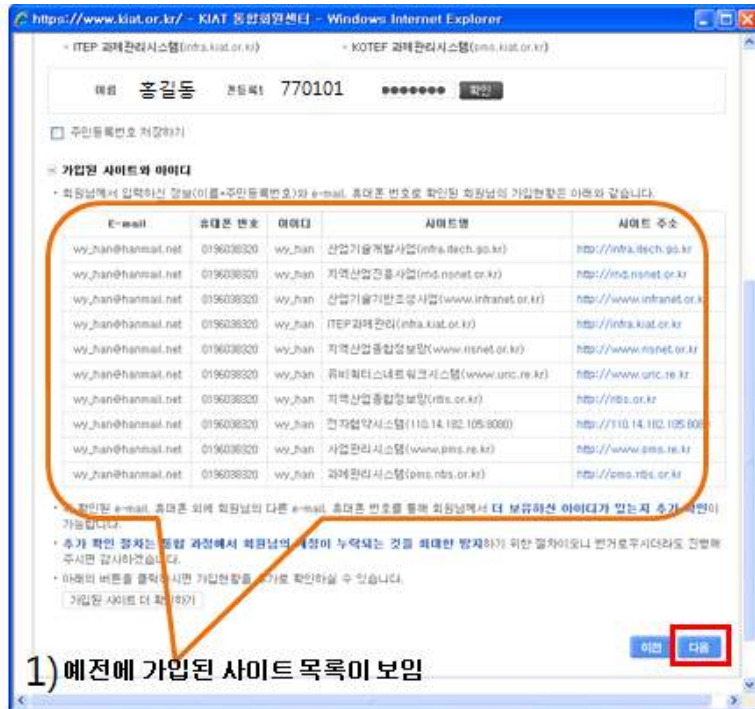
https://www.kiat.or.kr/ - KIAT 통합회원센터 - Windows Internet Explorer

• ITEP 과제관리시스템(infra.kiat.or.kr)　　• KOTEF 과제관리시스템(pms.kiat.or.kr)

이름 홍길동　주민등록번호 770101 ●●●●●●● 확인

☐ 주민등록번호 저장하기

■ 가입된 사이트와 아이디

• 회원님께서 입력하신 정보(이름+주민등록번호)와 e-mail, 휴대폰 번호로 확인된 회원님의 가입현황은 아래와 같습니다.

| E-mail | 휴대폰 번호 | 아이디 | 사이트명 | 사이트 주소 |
|---|---|---|---|---|
| wy_han@hanmail.net | 0196038320 | wy_han | 산업기술개발사업(infra.itech.go.kr) | http://infra.itech.go.kr |
| wy_han@hanmail.net | 0196038320 | wy_han | 지역산업진흥사업(rnd.nisnet.or.kr) | http://rnd.nisnet.or.kr |
| wy_han@hanmail.net | 0196038320 | wy_han | 산업기술기반조성사업(www.infranet.or.kr) | http://www.infranet.or.k |
| wy_han@hanmail.net | 0196038320 | wy_han | ITEP과제관리(infra.kiat.or.kr) | http://infra.kiat.or.kr |
| wy_han@hanmail.net | 0196038320 | wy_han | 지역산업종합정보망(www.nisnet.or.kr) | http://www.nisnet.or.kr |
| wy_han@hanmail.net | 0196038320 | wy_han | 유비쿼터스네트워크시스템(www.unc.re.kr) | http://www.unc.re.kr |
| wy_han@hanmail.net | 0196038320 | wy_han | 지역산업종합정보망(nbs.or.kr) | http://nbs.or.kr |
| wy_han@hanmail.net | 0196038320 | wy_han | 전자협약시스템(110.14.182.105:8080) | http://110.14.182.105:808 |
| wy_han@hanmail.net | 0196038320 | wy_han | 사업관리시스템(www.pms.re.kr) | http://www.pms.re.kr |
| wy_han@hanmail.net | 0196038320 | wy_han | 과제관리시스템(pms.nbs.or.kr) | http://pms.nbs.or.kr |

• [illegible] 확인된 e-mail, 휴대폰 외에 회원님의 다른 e-mail, 휴대폰 번호를 통해 회원님께서 더 보유하신 아이디가 있는지 추가 확인이 가능합니다.

• 추가 확인 절차는 통합 과정에서 회원님의 계정이 누락되는 것을 최대한 방지하기 위한 절차이오니 번거로우시더라도 진행해 주시면 감사하겠습니다.

• 아래의 버튼을 클릭하시면 가입현황을 추가로 확인하실 수 있습니다.

가입된 사이트 더 확인하기

이전　다음

1) 예전에 가입된 사이트 목록이 보임